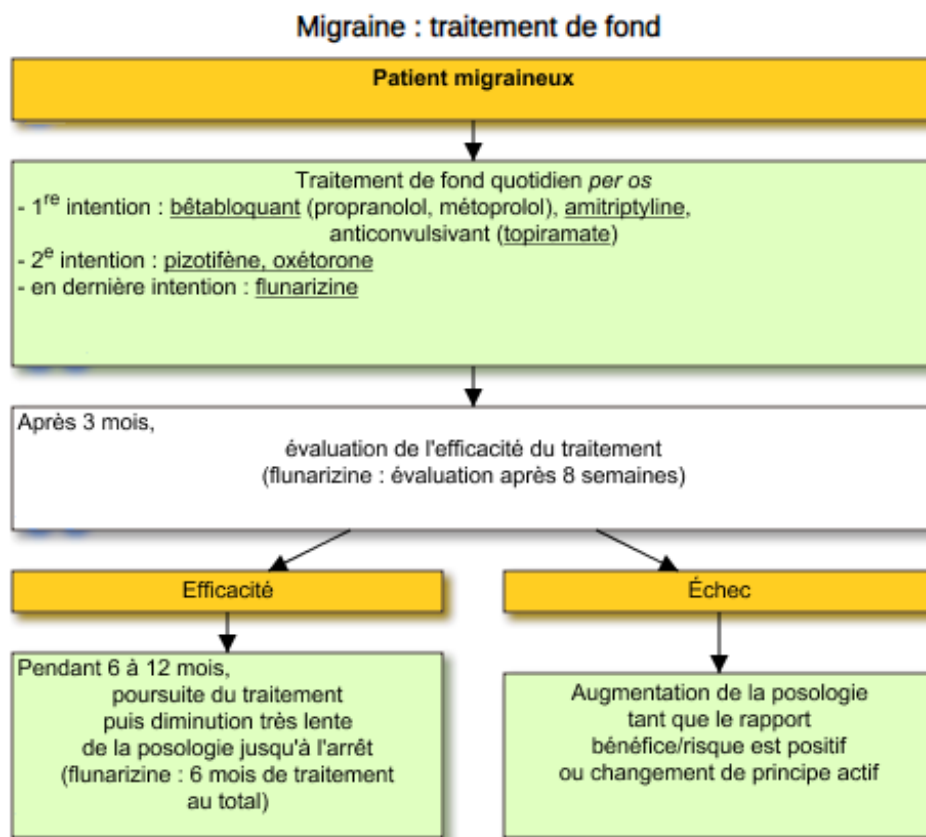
Migraine : traitement de fond

Patient migraineux

Traitement de fond quotidien *per os*
- 1$^{re}$ intention : bêtabloquant (propranolol, métoprolol), amitriptyline, anticonvulsivant (topiramate)
- 2$^{e}$ intention : pizotifène, oxétorone
- en dernière intention : flunarizine

Après 3 mois,
évaluation de l'efficacité du traitement
(flunarizine : évaluation après 8 semaines)

Efficacité

Échec

Pendant 6 à 12 mois,
poursuite du traitement puis diminution très lente de la posologie jusqu'à l'arrêt (flunarizine : 6 mois de traitement au total)

Augmentation de la posologie tant que le rapport bénéfice/risque est positif ou changement de principe actif